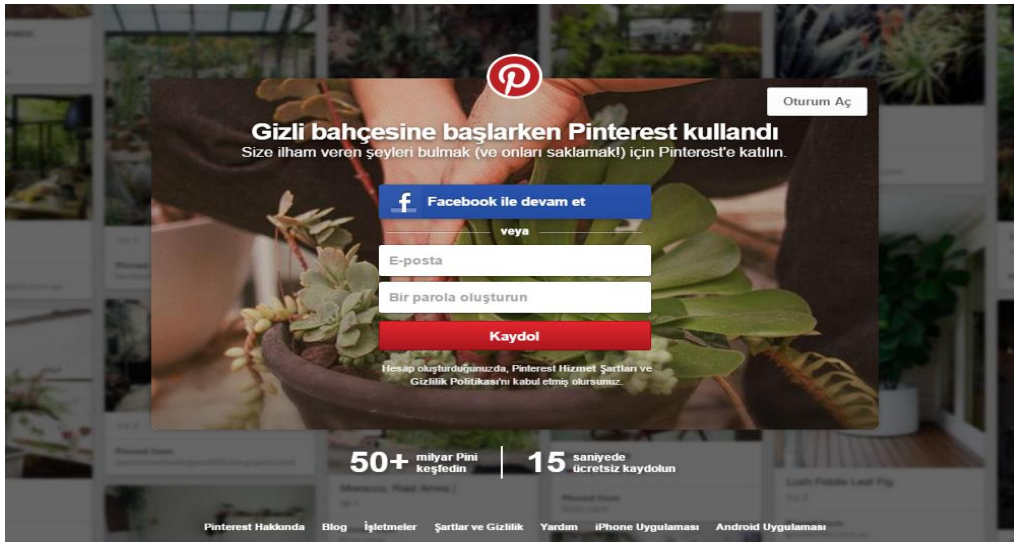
Oturum Aç

Gizli bahçesine başlarken Pinterest kullandı
Size ilham veren şeyleri bulmak (ve onları saklamak!) için Pinterest'e katılın.

Facebook ile devam et

veya

E-posta

Bir parola oluşturun

Kaydol

Hesap oluşturduğunuzda, Pinterest Hizmet Şartları ve Gizlilik Politikası'nı kabul etmiş olursunuz.

50+ milyar Pini keşfedin

15 saniyede ücretsiz kaydolun

Lush Fiddle Leaf Fig.

Pinterest Hakkında Blog İşletmeler Şartlar ve Gizlilik Yardım iPhone Uygulaması Android Uygulaması